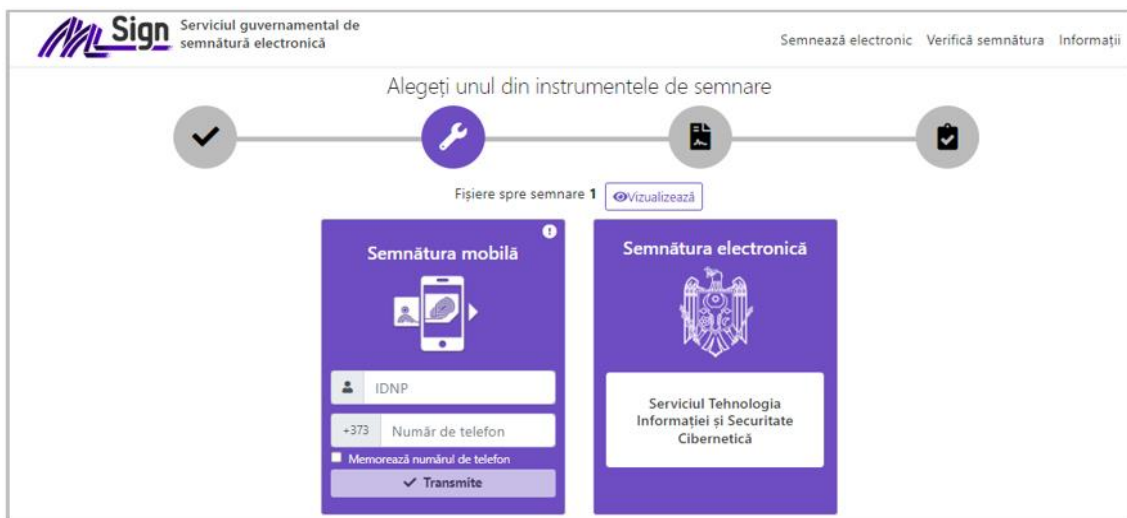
MSign Serviciul guvernamental de semnătură electronică

Semnează electronic Verifică semnătura Informații

Alegeți unul din instrumentele de semnare

Fișiere spre semnare 1 Vizualizează

Semnătura mobilă

IDNP

+373 Număr de telefon

Memorează numărul de telefon

Transmite

Semnătura electronică

Serviciul Tehnologia Informației și Securitate Cibernetică